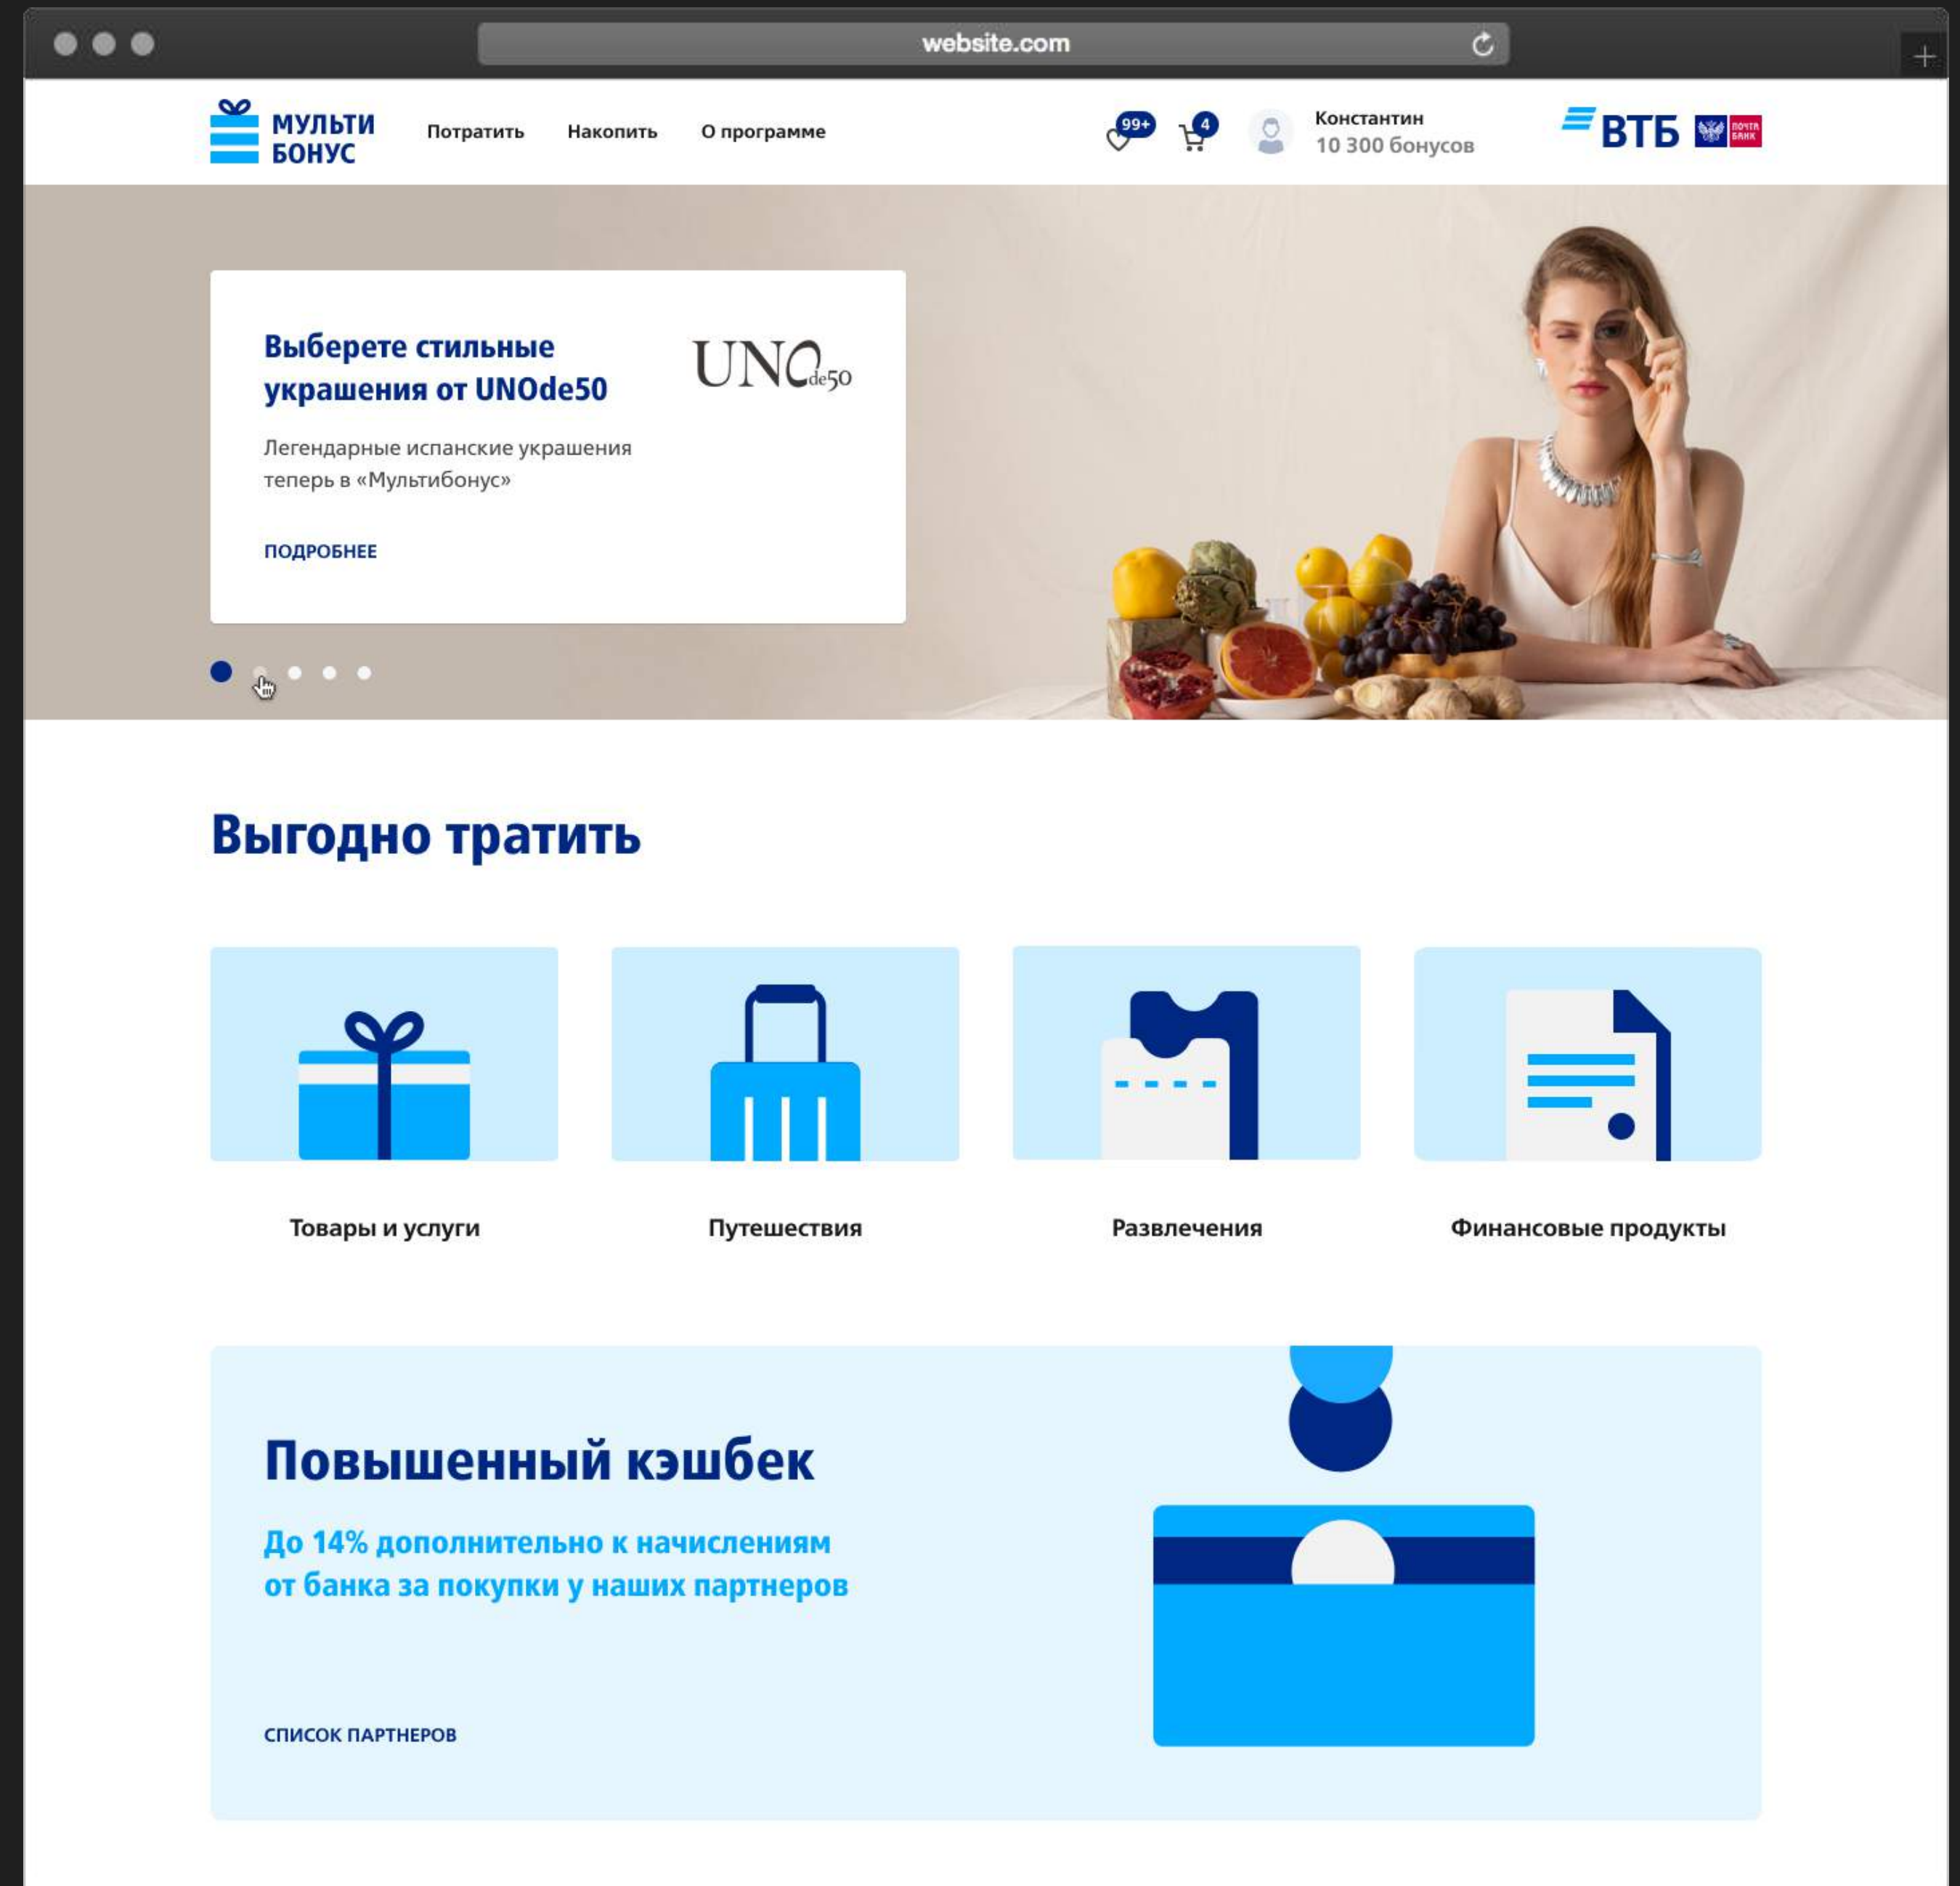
website.com

МУЛЬТИ БОНУС

Потратить Накопить О программе

99+ 4

Константин
10 300 бонусов

ВТБ ПОЧТА БАНК

Выберете стильные украшения от UNOde50

UNOde50

Легендарные испанские украшения теперь в «Мультибонус»

ПОДРОБНЕЕ

Выгодно тратить

Товары и услуги

Путешествия

Развлечения

Финансовые продукты

Повышенный кэшбек

До 14% дополнительно к начислениям от банка за покупки у наших партнеров

СПИСОК ПАРТНЕРОВ